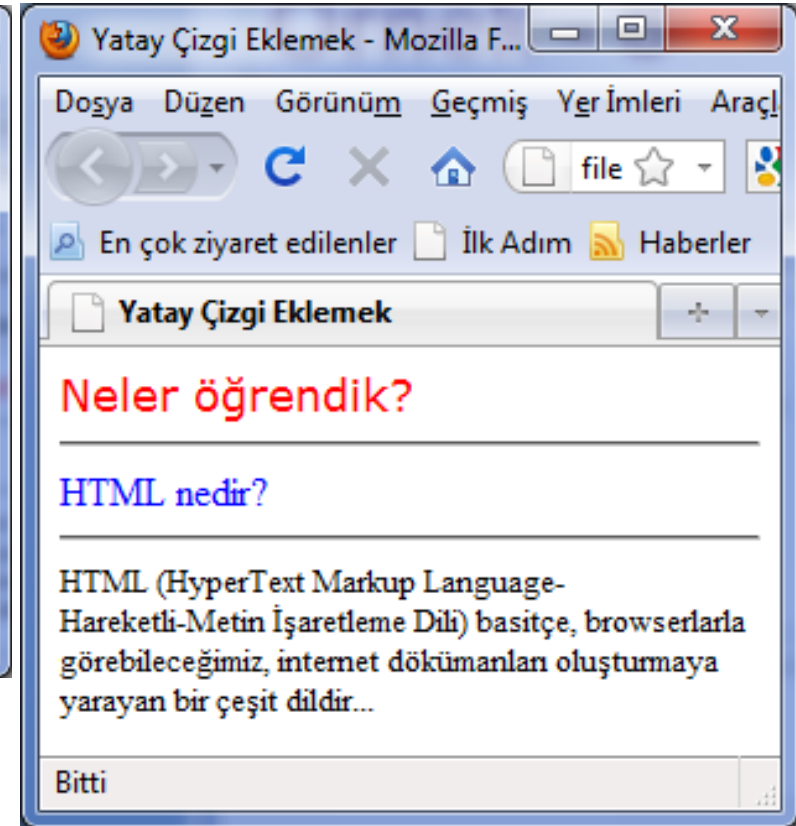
Yatay Çizgi Eklemek - Mozilla F...

Dosya Düzen Görünüm Geçmiş Yer İmleri Araçl

file

En çok ziyaret edilenler İlk Adım Haberler

Yatay Çizgi Eklemek

Neler öğrendik?

HTML nedir?

HTML (HyperText Markup Language-Hareketli-Metin İşaretleme Dili) basitçe, browserlarla görebileceğimiz, internet dökümanları oluşturmaya yarayan bir çeşit dildir...

Bitti